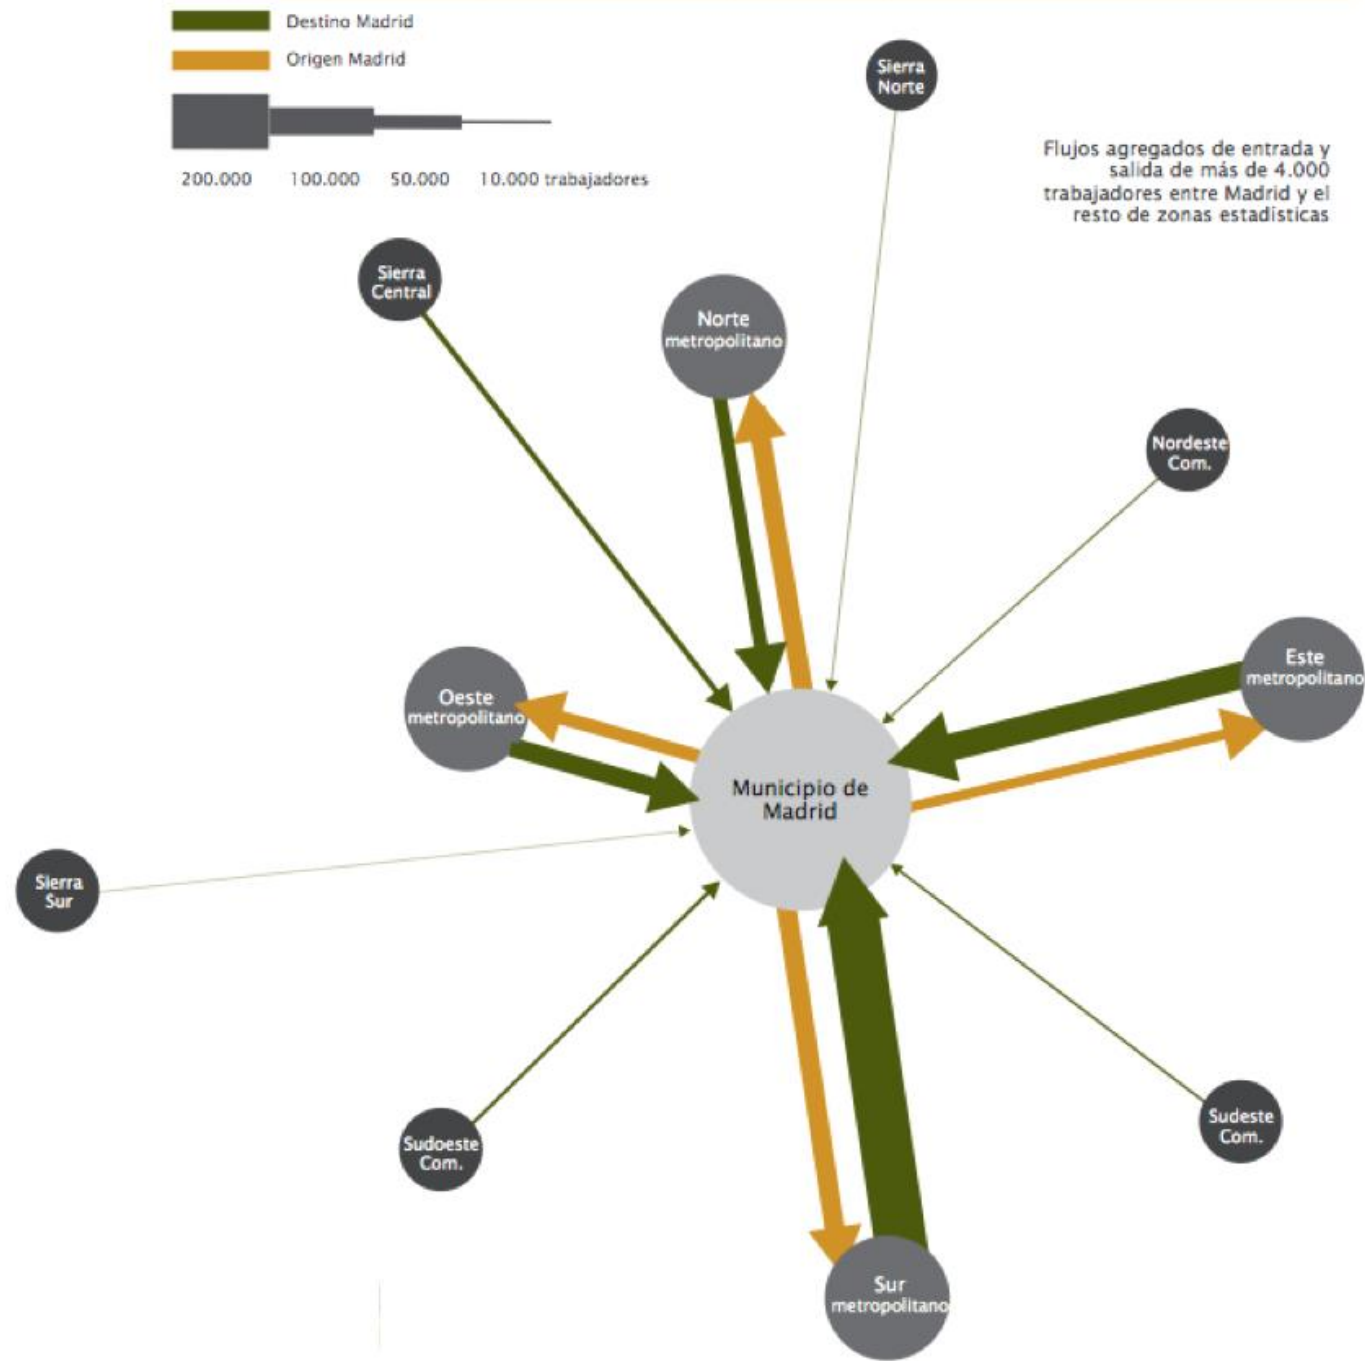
Destino Madrid
Origen Madrid
200.000 100.000 50.000 10.000 trabajadores

Flujos agregados de entrada y salida de más de 4.000 trabajadores entre Madrid y el resto de zonas estadísticas

Sierra Norte
Sierra Central
Norte metropolitano
Nordeste Com.
Este metropolitano
Oeste metropolitano
Municipio de Madrid
Sierra Sur
Sudoeste Com.
Sudeste Com.
Sur metropolitano